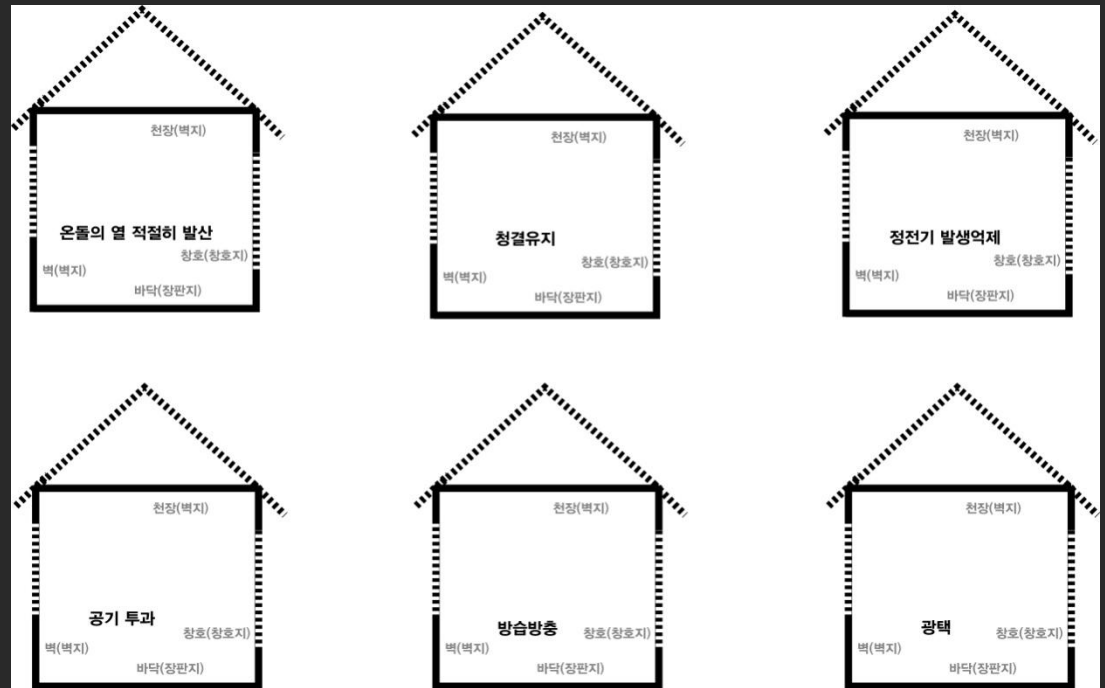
천장(벽지)

온돌의 열 적절히 발산

창호(창호지)

벽(벽지)

바닥(장판지)

천장(벽지)

청결유지

창호(창호지)

벽(벽지)

바닥(장판지)

천장(벽지)

정전기 발생억제

창호(창호지)

벽(벽지)

바닥(장판지)

천장(벽지)

공기 투과

창호(창호지)

벽(벽지)

바닥(장판지)

천장(벽지)

방습방충

창호(창호지)

벽(벽지)

바닥(장판지)

천장(벽지)

광택

창호(창호지)

벽(벽지)

바닥(장판지)